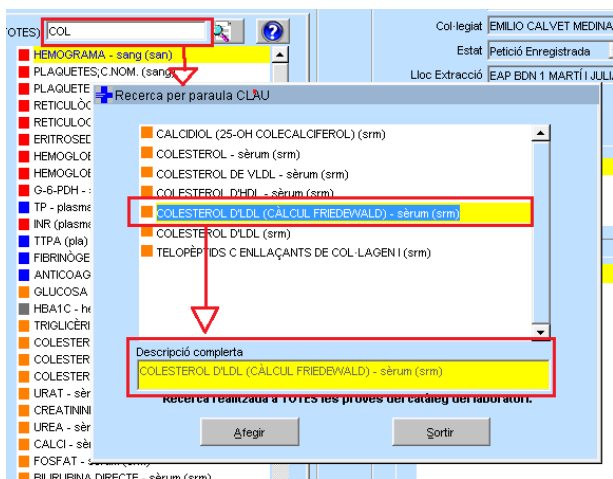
TOTES) COL

HEMOGRAMA - sang (san)
PLAQUETES;C.NOM. (sang)
PLAQUETE
RETICULOC
RETICULOC
ERITROSED
HEMOGLOB
HEMOGLOB
G-6-PDH -
TP - plasma
INR (plasma
TTPA (pla)
FIBRINÒGE
ANTICOAG
GLUCOSA
HBA1C - he
TRIGLICÈRI
COLESTER
COLESTER
COLESTER
URAT - sèr
CREATININ
UREA - sèr
CALCI - sèr
FOSFAT - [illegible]
BILIRUBINA DIRECTE - sèrum (srm)

Col·legiat EMILIO CALVET MEDINA
Estat Petició Enregistrada
Lloc Extracció EAP BDN 1 MARTÍ I JULIÀ

Recerca per paraula CLAU

CALCIDIOL (25-OH COLECALCIFEROL) (srm)
COLESTEROL - sèrum (srm)
COLESTEROL DE VLDL - sèrum (srm)
COLESTEROL D'HDL - sèrum (srm)
COLESTEROL D'LDL (CÀLCUL FRIEDEWALD) - sèrum (srm)
COLESTEROL D'LDL (srm)
TELOPÈPTIDS C ENLLAÇANTS DE COL·LAGEN I (srm)

Descripció complerta
COLESTEROL D'LDL (CÀLCUL FRIEDEWALD) - sèrum (srm)

Recerca realitzada a TOTES les proves del catàleg del laboratori.

Afegir
Sortir